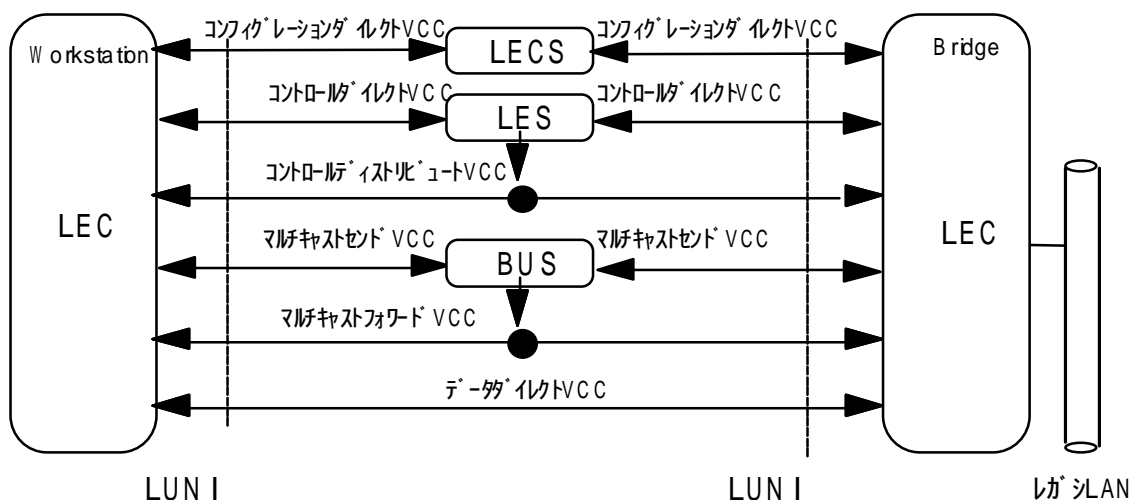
Workstation

コンフィグレーションダイレクトVCC

LECS

コンフィグレーションダイレクトVCC

Bridge

コントロールダイレクトVCC

LES

コントロールダイレクトVCC

コントロールディストリビュートVCC

LEC

マルチキャストセンドVCC

BUS

マルチキャストセンドVCC

LEC

マルチキャストフォワードVCC

データダイレクトVCC

LUNI

LUNI

レガシLAN